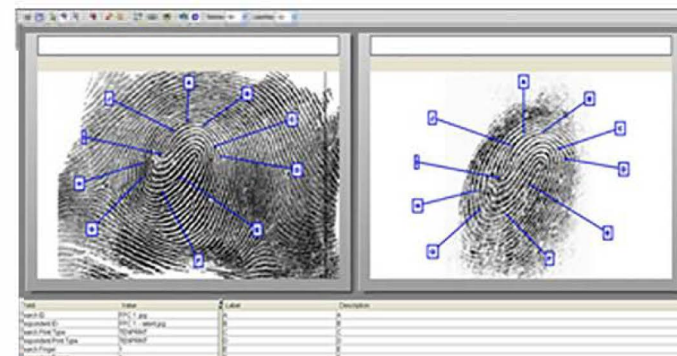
| Field | Value | Label | Description |
|---|---|---|---|
| Search ID | FPC 1.jpg | A | A |
| Respondent ID | FPC 1 - latent.jpg | B | B |
| Search Print Type | TENPRINT | C | C |
| Respondent Print Type | TENPRINT | D | D |
| Search Finger | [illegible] | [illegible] | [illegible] |